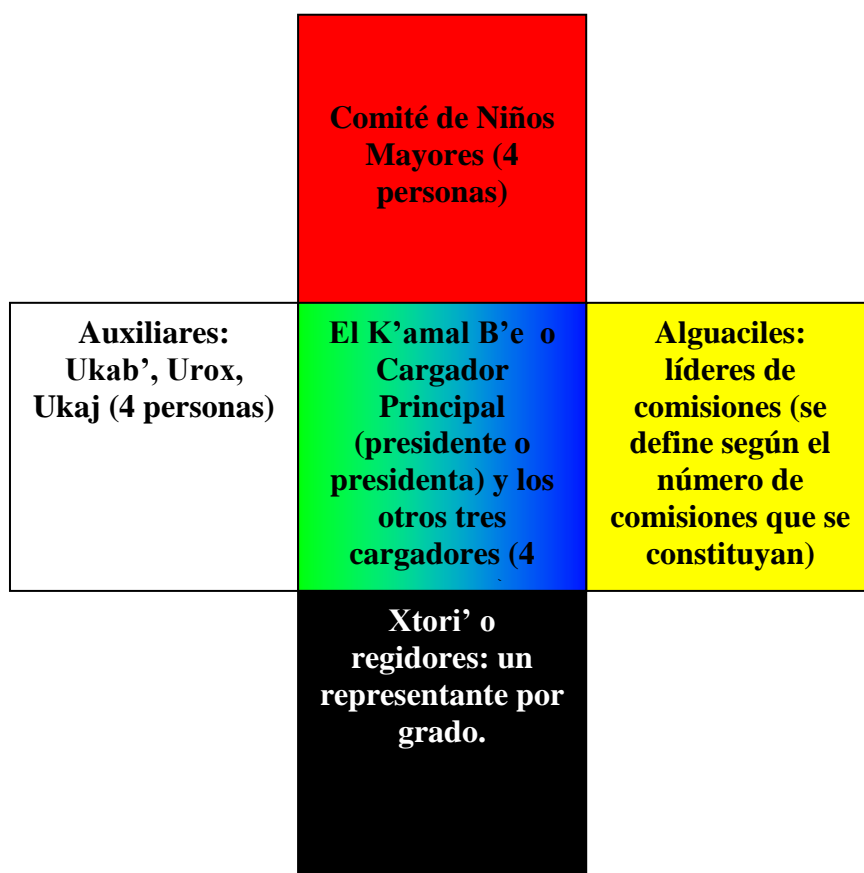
Comité de Niños Mayores (4 personas)

Auxiliares: Ukab', Urox, Ukaj (4 personas)

El K'amal B'e o Cargador Principal (presidente o presidenta) y los otros tres cargadores (4 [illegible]

Alguaciles: líderes de comisiones (se define según el número de comisiones que se constituyan)

Xtori' o regidores: un representante por grado.